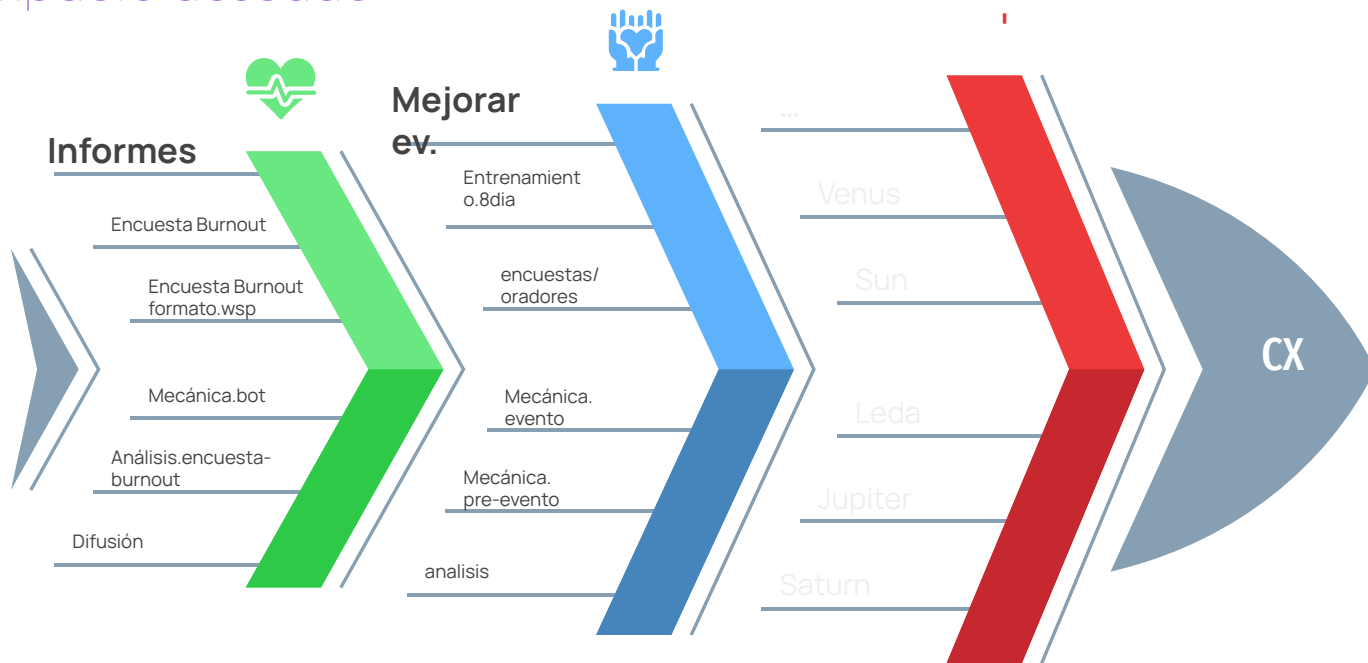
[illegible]

Informes

Encuesta Burnout

Encuesta Burnout formato.wsp

Mecánica.bot

Análisis.encuesta-burnout

Difusión

Mejorar ev.

Entrenamiento.8dia

encuestas/ oradores

Mecánica. evento

Mecánica. pre-evento

analisis

...

Venus

Sun

Leda

Jupiter

Saturn

CX